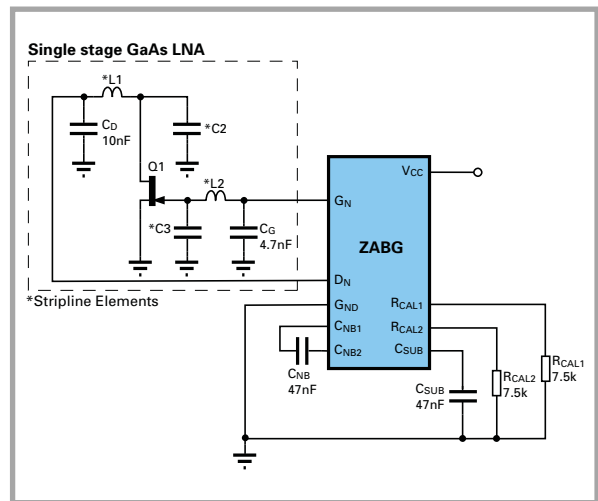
Single stage GaAs LNA

*L1

$C_D$
10nF

*C2

Q1

*L2

*C3

$C_G$
4.7nF

*Stripline Elements

$V_{CC}$

$G_N$

ZABG

$D_N$

$G_{ND}$

$C_{NB1}$

$C_{NB2}$

$R_{CAL1}$

$R_{CAL2}$

$C_{SUB}$

$C_{NB}$
47nF

$C_{SUB}$
47nF

$R_{CAL2}$
7.5k

$R_{CAL1}$
7.5k